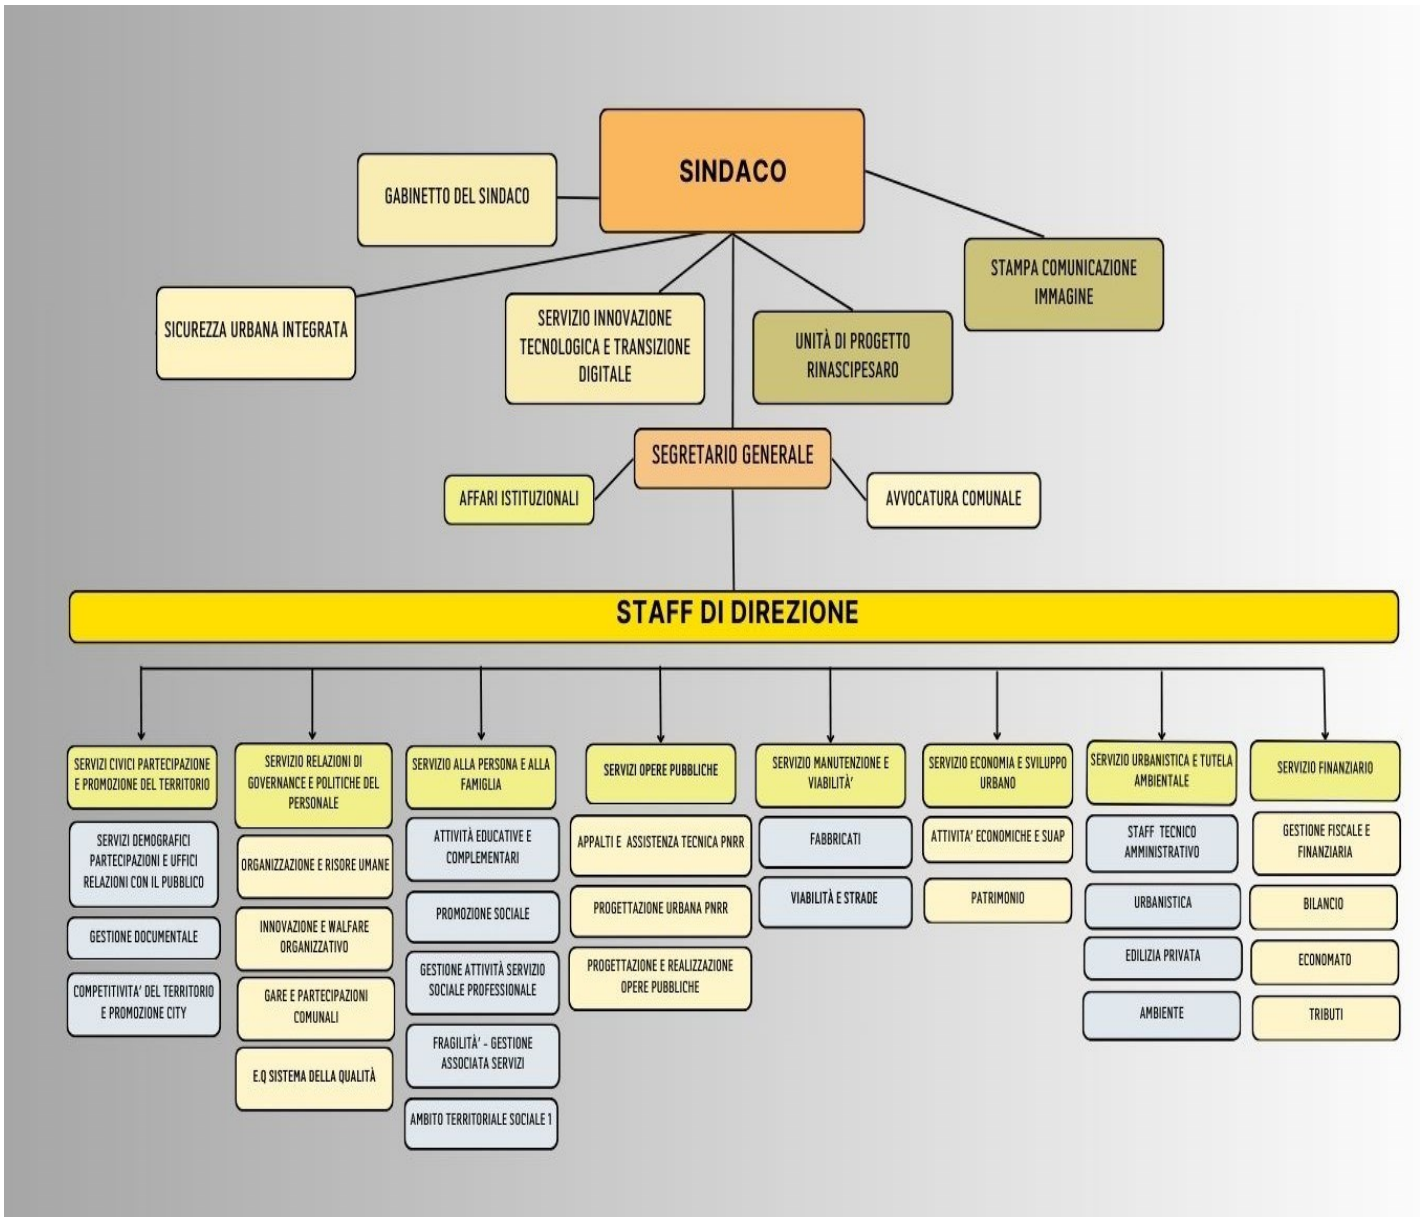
SINDACO

GABINETTO DEL SINDACO

STAMPA COMUNICAZIONE IMMAGINE

SICUREZZA URBANA INTEGRATA

SERVIZIO INNOVAZIONE TECNOLOGICA E TRANSIZIONE DIGITALE

UNITÀ DI PROGETTO RINASCIPESARO

SEGRETARIO GENERALE

AFFARI ISTITUZIONALI

AVVOCATURA COMUNALE

STAFF DI DIREZIONE

SERVIZI CIVICI PARTECIPAZIONE E PROMOZIONE DEL TERRITORIO

SERVIZI DEMOGRAFICI PARTECIPAZIONI E UFFICI RELAZIONI CON IL PUBBLICO

GESTIONE DOCUMENTALE

COMPETITIVITA' DEL TERRITORIO E PROMOZIONE CITY

SERVIZIO RELAZIONI DI GOVERNANCE E POLITICHE DEL PERSONALE

ORGANIZZAZIONE E RISORSE UMANE

INNOVAZIONE E WALFARE ORGANIZZATIVO

GARE E PARTECIPAZIONI COMUNALI

E.Q SISTEMA DELLA QUALITÀ

SERVIZIO ALLA PERSONA E ALLA FAMIGLIA

ATTIVITÀ EDUCATIVE E COMPLEMENTARI

PROMOZIONE SOCIALE

GESTIONE ATTIVITÀ SERVIZIO SOCIALE PROFESSIONALE

FRAGILITÀ' - GESTIONE ASSOCIATA SERVIZI

AMBITO TERRITORIALE SOCIALE 1

SERVIZI OPERE PUBBLICHE

APPALTI E ASSISTENZA TECNICA PNRR

PROGETTAZIONE URBANA PNRR

PROGETTAZIONE E REALIZZAZIONE OPERE PUBBLICHE

SERVIZIO MANUTENZIONE E VIABILITÀ'

FABBRICATI

VIABILITÀ E STRADE

SERVIZIO ECONOMIA E SVILUPPO URBANO

ATTIVITA' ECONOMICHE E SUAP

PATRIMONIO

SERVIZIO URBANISTICA E TUTELA AMBIENTALE

STAFF TECNICO AMMINISTRATIVO

URBANISTICA

EDILIZIA PRIVATA

AMBIENTE

SERVIZIO FINANZIARIO

GESTIONE FISCALE E FINANZIARIA

BILANCIO

ECONOMATO

TRIBUTI